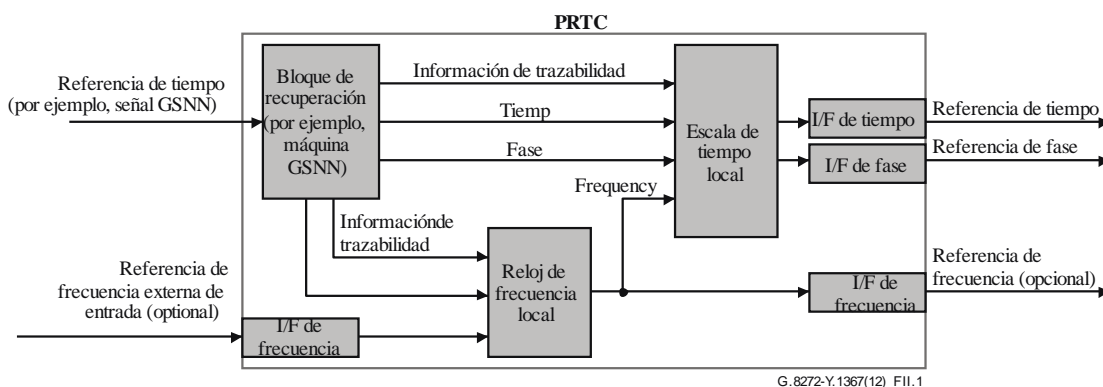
PRTC

Referencia de tiempo (por ejemplo, señal GSNN)

Bloque de recuperación (por ejemplo, máquina GSNN)

Información de trazabilidad

Tiemp

Fase

Escala de tiempo local

I/F de tiempo

Referencia de tiempo

I/F de fase

Referencia de fase

Frequency

Informaciónde trazabilidad

Referencia de frecuencia externa de entrada (optional)

Reloj de frecuencia local

Referencia de frecuencia (opcional)

I/F de frecuencia

I/F de frecuencia

G.8272-Y.1367(12)_FII.1